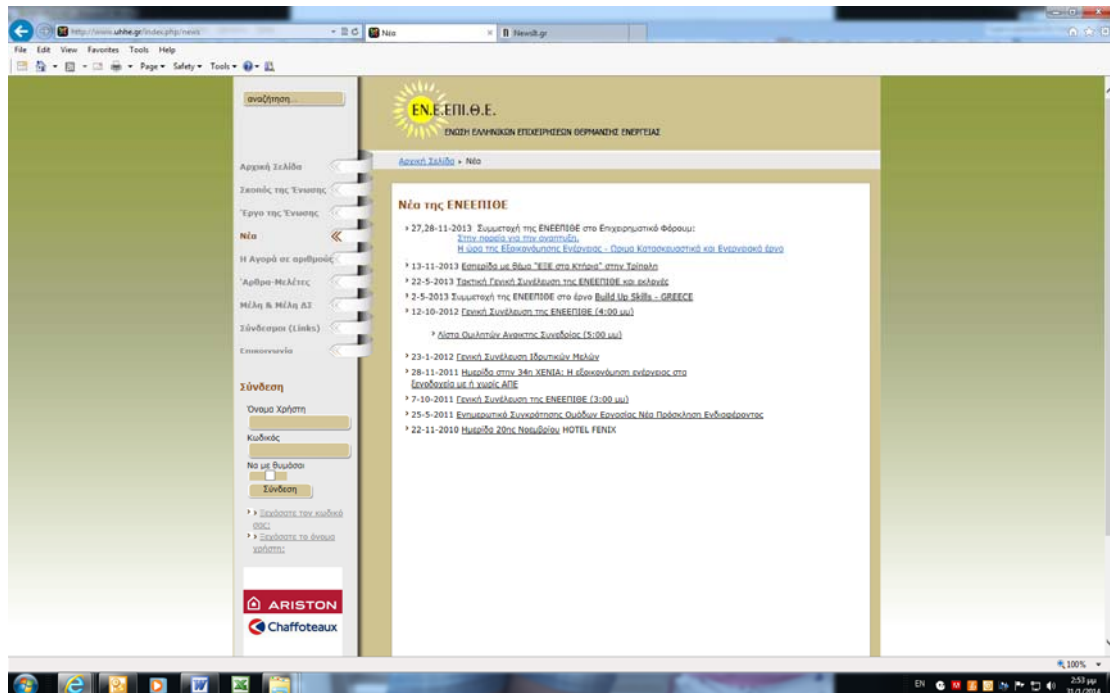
http://www.uhhe.gr/index.php/news
Νέα
Newsit.gr
File Edit View Favorites Tools Help
Page ▾ Safety ▾ Tools ▾

αναζήτηση...

ΕΝ.Ε.ΕΠΙ.Θ.Ε.
ΕΝΩΣΗ ΕΛΛΗΝΙΚΩΝ ΕΠΙΧΕΙΡΗΣΕΩΝ ΘΕΡΜΑΝΣΗΣ ΕΝΕΡΓΕΙΑΣ

Αρχική Σελίδα » Νέα

Αρχική Σελίδα
Σκοπός της Ένωσης
Έργο της Ένωσης
Νέα
Η Αγορά σε αριθμούς
Άρθρα-Μελέτες
Μέλη & Μέλη ΔΣ
Σύνδεσμοι (Links)
Επικοινωνία

Σύνδεση
Όνομα Χρήστη
Κωδικός
Να με θυμάσαι
Σύνδεση
Ξεχάσατε τον κωδικό σας;
Ξεχάσατε το όνομα χρήστη;

ARISTON
Chaffoteaux

Νέα της ΕΝΕΕΠΙΘΕ

27,28-11-2013 Συμμετοχή της ΕΝΕΕΠΙΘΕ στο Επιχειρηματικό Φόρουμ:
Στην πορεία για την ανάπτυξη.
Η ώρα της Εξοικονόμησης Ενέργειας - Ορυμα Κατασκευαστικό και Ενεργειακό έργο
13-11-2013 Εσπερίδα με θέμα "ΕΞΕ στα Κτήρια" στην Τρίπολη
22-5-2013 Τακτική Γενική Συνέλευση της ΕΝΕΕΠΙΘΕ και εκλογές
2-5-2013 Συμμετοχή της ΕΝΕΕΠΙΘΕ στο έργο Build Up Skills - GREECE
12-10-2012 Γενική Συνέλευση της ΕΝΕΕΠΙΘΕ (4:00 μμ)
Λίστα Ομιλητών Αναίτης Συνεδρίας (5:00 μμ)
23-1-2012 Γενική Συνέλευση Ιδρυτικών Μελών
28-11-2011 Ημερίδα στην 34η ΧΕΝΙΑ: Η εξοικονόμηση ενέργειας στα ξενοδοχεία με ή χωρίς ΑΠΕ
7-10-2011 Γενική Συνέλευση της ΕΝΕΕΠΙΘΕ (3:00 μμ)
25-5-2011 Ενημερωτικό Συγκρότησης Ομάδων Εργασίας Νέα Πρόσκληση Ενδιαφέροντος
22-11-2010 Ημερίδα 20ης Νοεμβρίου HOTEL FENIX

100%
EN 2:53 μμ 31/1/2014